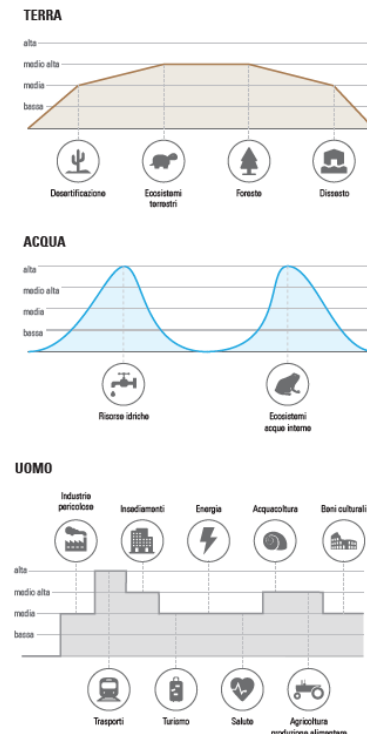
TERRA

alta
medio alta
media
bassa

Desertificazione
Ecosistemi terrestri
Foreste
Dissesto

ACQUA

alta
medio alta
media
bassa

Risorse idriche
Ecosistemi acque interne

UOMO

Industrie pericolose
Insediamenti
Energia
Acquacoltura
Beni culturali

alta
medio alta
media
bassa

Trasporti
Turismo
Salute
Agricoltura produzione alimentare